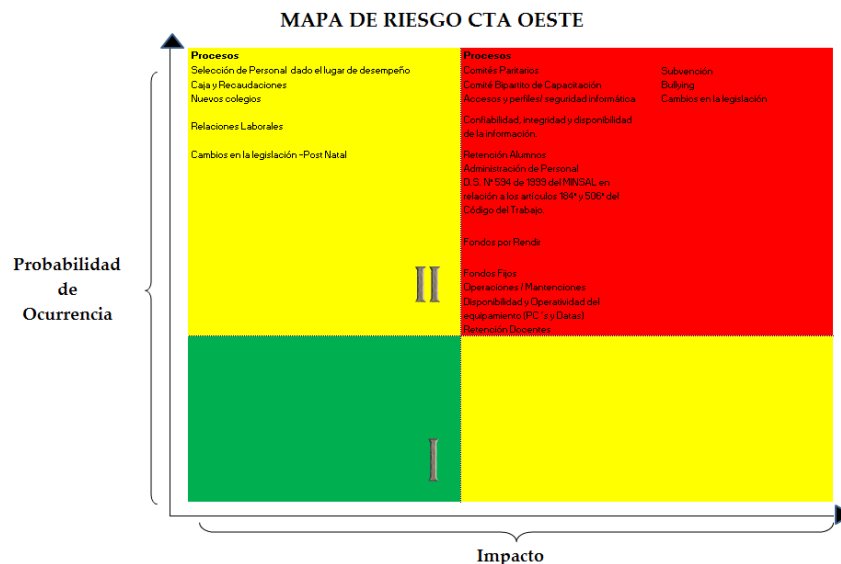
MAPA DE RIESGO CTA OESTE

Probabilidad de Ocurrencia

Procesos
Selección de Personal dado el lugar de desempeño
Caja y Recaudaciones
Nuevos colegios

Relaciones Laborales

Cambios en la legislación –Post Natal

II

Procesos
Comité Paritarios
Comité Bipartito de Capacitación
Accesos y perfiles/ seguridad informática

Confiabilidad, integridad y disponibilidad de la información.

Retención Alumnos
Administración de Personal
D.S. N° 594 de 1999 del MINSAL en relación a los artículos 184° y 506° del Código del Trabajo.

Fondos por Rendir

Fondos Fijos
Operaciones / Mantenciones
Disponibilidad y Operatividad del equipamiento (PC´s y Datas)
Retención Docentes

Subvención
Bullying
Cambios en la legislación

I

Impacto